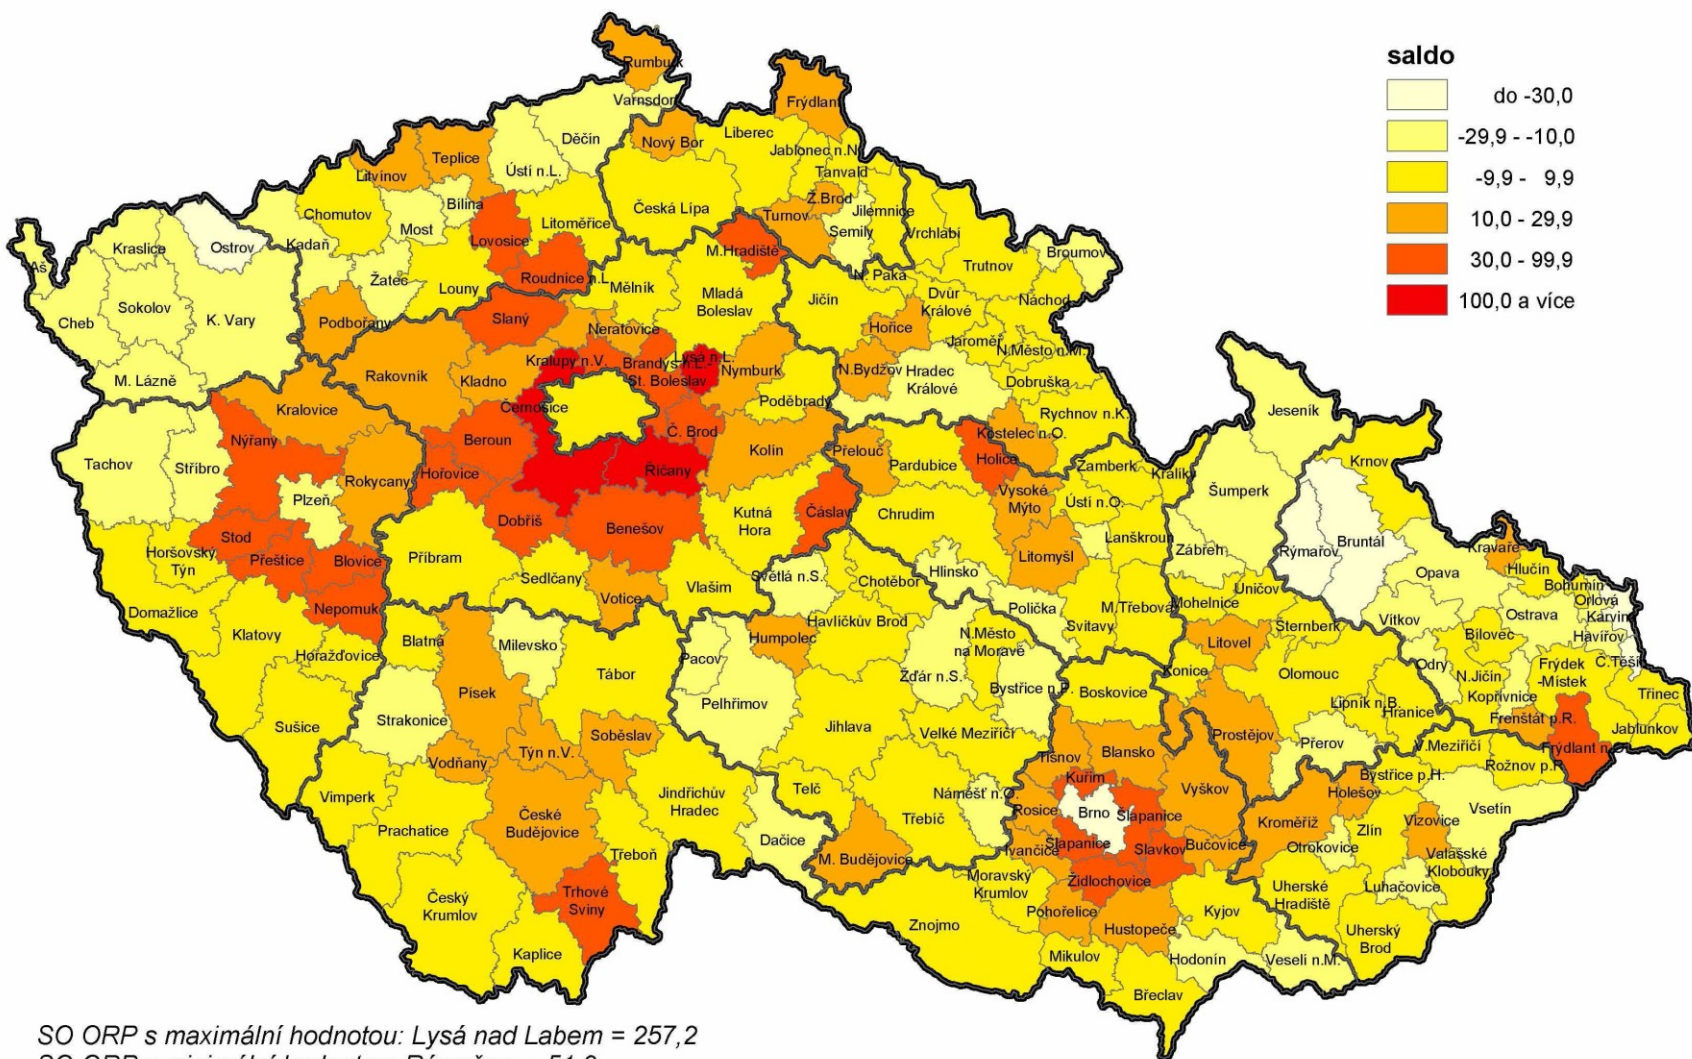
saldo

do -30,0

-29,9 - -10,0

-9,9 - 9,9

10,0 - 29,9

30,0 - 99,9

100,0 a více

Rumburk
Varnsdorf
Frýdlant
Děčín
Nový Bor
Liberec
Jablonec n.N.
Teplice
Ústí n.L.
Tanvald
Litvínov
Ž.Brod
Jilemnice
Chomutov
Bílina
Česká Lípa
Turnov
Most
Litoměřice
Semily
Vrchlabí
Kadaň
Lovosice
M.Hradiště
Broumov
Aš
Kraslice
Ostrov
Trutnov
Žatec
Roudnice n.L.
Mělník
N.Paka
Louny
Mladá Boleslav
Jičín
Dvůr Králové
Náchod
Sokolov
Cheb
K. Vary
Podbořany
Slaný
Neratovice
Hořice
Jaroměř
N.Město n.M.
Kralupy n.V.
Brandys n.L.-St. Boleslav
Lysá n.L.
Nymburk
N.Bydžov
Hradec Králové
M. Lázně
Rakovník
Kladno
Dobruška
Kralovice
Černošice
Poděbrady
Rychnov n.K.
Jeseník
Nýřany
Beroun
Č. Brod
Přelouč
Kostelec n.O.
Kolín
Pardubice
Holice
Krnov
Tachov
Stříbro
Hořovice
Říčany
Žamberk
Králíky
Rokycany
Vysoké Mýto
Ústí n.O.
Šumperk
Plzeň
Dobříš
Kutná Hora
Čáslav
Chrudim
Bruntál
Benešov
Lanškroun
Stod
Zábřeh
Rýmařov
Kravaře
Horšovský Týn
Přeštice
Blovice
Příbram
Hlinsko
Litomyšl
Hlučín
Sedlčany
Světlá n.S.
Chotěboř
Uničov
Opava
Bohumín
Domažlice
Votice
Vlašim
Polička
M.Třebová
Mohelnice
Orlová
Nepomuk
Ostrava
Karviná
Havlíčkův Brod
Svitavy
Šternberk
Vítkov
Klatovy
Blatná
Milevsko
Humpolec
N.Město na Moravě
Litovel
Bílovec
Havířov
Horažďovice
Pacov
Odry
Frýdek-Místek
Č.Těšín
Tábor
Žďár n.S.
Konice
Olomouc
N.Jičín
Písek
Bystřice n.P.
Boskovice
Třinec
Kopřivnice
Pelhřimov
Lipník n.B.
Hranice
Sušice
Strakonice
Frenštát p.R.
Jihlava
Velké Meziříčí
Prostějov
Jablunkov
Soběslav
Týn n.V.
Vodňany
Tišnov
Blansko
Přerov
Val. Meziříčí
Frýdlant n.O.
Kuřim
Rožnov p.R.
Bystřice p.H.
Jindřichův Hradec
Telč
Náměšť n.O.
Vyškov
Vimperk
Holešov
České Budějovice
Rosice
Brno
Šlapanice
Vsetín
Třebíč
Kroměříž
Prachatice
Vizovice
Zlín
Dačice
Ivančice
Slavkov
Bučovice
Třeboň
Otrokovice
M. Budějovice
Valašské Klobouky
Moravský Krumlov
Židlochovice
Trhové Sviny
Český Krumlov
Uherské Hradiště
Luhačovice
Pohořelice
Kyjov
Znojmo
Hustopeče
Uherský Brod
Kaplice
Mikulov
Hodonín
Veselí n.M.
Břeclav

SO ORP s maximální hodnotou: Lysá nad Labem = 257,2
SO ORP s minimální hodnotou: Rýmařov = -51,0